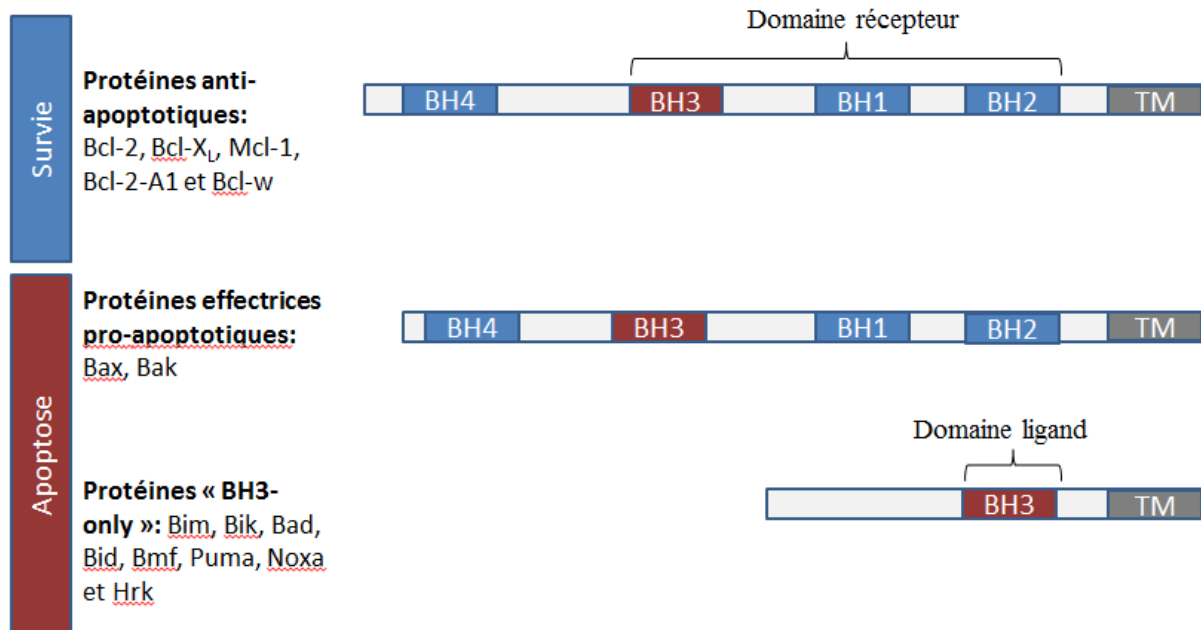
Survie

Protéines anti-apoptotiques: Bcl-2, Bcl-X$_L$, Mcl-1, Bcl-2-A1 et Bcl-w

Domaine récepteur

BH4 BH3 BH1 BH2 TM

Apoptose

Protéines effectrices pro-apoptotiques: Bax, Bak

BH4 BH3 BH1 BH2 TM

Protéines « BH3-only »: Bim, Bik, Bad, Bid, Bmf, Puma, Noxa et Hrk

Domaine ligand

BH3 TM